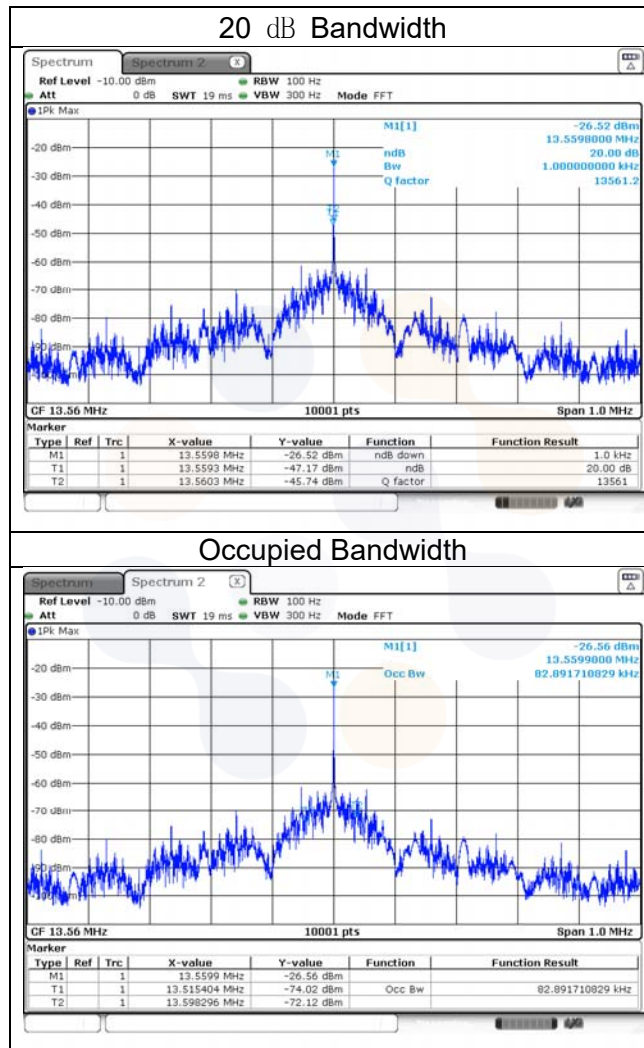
20 dB Bandwidth

Spectrum | Spectrum 2

Ref Level -10.00 dBm RBW 100 Hz
Att 0 dB SWT 19 ms VBW 300 Hz Mode FFT

1Pk Max

M1[1] -26.52 dBm
13.5598000 MHz
ndB 20.00 dB
Bw 1.000000000 kHz
Q factor 13561.2

M1
T2

-20 dBm
-30 dBm
-40 dBm
-50 dBm
-60 dBm
-70 dBm
-80 dBm
-90 dBm

CF 13.56 MHz 10001 pts Span 1.0 MHz

Marker

| Type | Ref | Trc | X-value | Y-value | Function | Function Result |
|---|---|---|---|---|---|---|
| M1 | | 1 | 13.5598 MHz | -26.52 dBm | ndB down | 1.0 kHz |
| T1 | | 1 | 13.5593 MHz | -47.17 dBm | ndB | 20.00 dB |
| T2 | | 1 | 13.5603 MHz | -45.74 dBm | Q factor | 13561 |

Occupied Bandwidth

Spectrum | Spectrum 2

Ref Level -10.00 dBm RBW 100 Hz
Att 0 dB SWT 19 ms VBW 300 Hz Mode FFT

1Pk Max

M1[1] -26.56 dBm
13.5599000 MHz
Occ Bw 82.891710829 kHz

M1

-20 dBm
-30 dBm
-40 dBm
-50 dBm
-60 dBm
-70 dBm
-80 dBm
-90 dBm
-100 dBm

CF 13.56 MHz 10001 pts Span 1.0 MHz

Marker

| Type | Ref | Trc | X-value | Y-value | Function | Function Result |
|---|---|---|---|---|---|---|
| M1 | | 1 | 13.5599 MHz | -26.56 dBm | | |
| T1 | | 1 | 13.515404 MHz | -74.02 dBm | Occ Bw | 82.891710829 kHz |
| T2 | | 1 | 13.598296 MHz | -72.12 dBm | | |